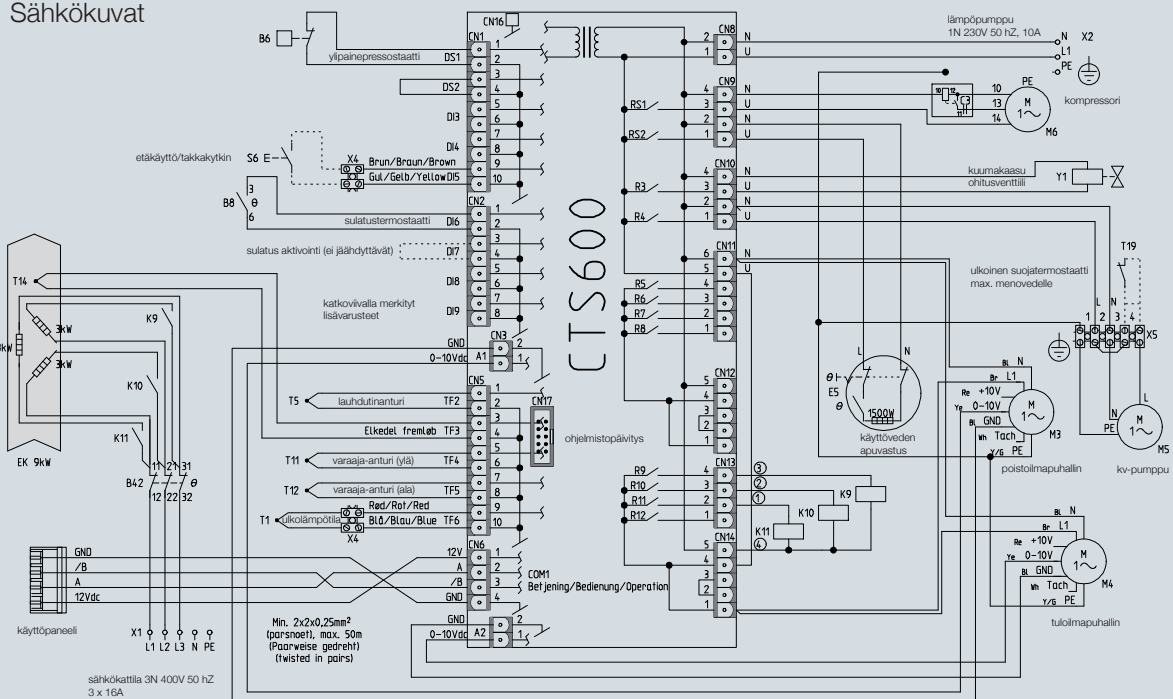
Sähkökuvat

B6
CN16
CN1
ylipainepressostaatti
DS1
DS2
DI3
DI4
etäkäyttö/takkakytkin
S6
X4
Brun/Braun/Brown
Gul/Gelb/Yellow
DI5
B8
3
θ
6
CN2
sulatustermostaatti
DI6
sulatus aktivointi (ei jäähdyttävät)
DI7
DI8
katkoviivalla merkityt lisävarusteet
DI9
CN3
GND
0–10Vdc
A1
CN5
T5
lauhdutinanturi
TF2
Elkedel fremløb
TF3
T11
varaaja-anturi (ylä)
TF4
T12
varaaja-anturi (ala)
TF5
Rød/Rot/Red
T1
ulkolämpötila
Blå/Blau/Blue
TF6
X4
CN17
ohjelmistopäivitys
CN6
12V
A
/B
GND
COM1
Betjening/Bedienung/Operation
CN4
GND
0–10Vdc
A2
Min. 2x2x0,25mm²
(parsnoet), max. 50m
(Paarweise gedreht)
(twisted in pairs)
CTS600
T14
K9
3kW
3kW
3kW
K10
K11
EK 9kW
B42
11 21 31
12 22 32
θ
GND
/B
A
12Vdc
käyttöpaneeli
X1
L1 L2 L3 N PE
sähkökattila 3N 400V 50 hZ
3 x 16A
CN8
N
U
lämpöpumppu
1N 230V 50 hZ, 10A
N
L1
PE
X2
CN9
RS1
RS2
N
U
N
U
10
13
14
PE
M
1~
M6
kompressori
CN10
R3
R4
N
U
N
U
kuumakaasu ohitusventtiili
Y1
CN11
N
U
T19
ulkoinen suojatermostaatti max. menovedelle
L
N
1 2 3 4
X5
R5
R6
R7
R8
CN12
θ
E5
θ
L
N
1500W
käyttöveden apuvastus
BL N
Br L1
Re +10V
Ye 0–10V
Bl GND
Wh Tach
Y/G PE
M
1~
M3
poistoilmapuhallin
L
N
PE
M
1~
M5
kv-pumppu
CN13
R9
R10
R11
R12
③
②
①
④
K9
K10
K11
CN14
BL N
Br L1
Re +10V
Ye 0–10V
Bl GND
Wh Tach
Y/G PE
M
1~
M4
tuloilmapuhallin